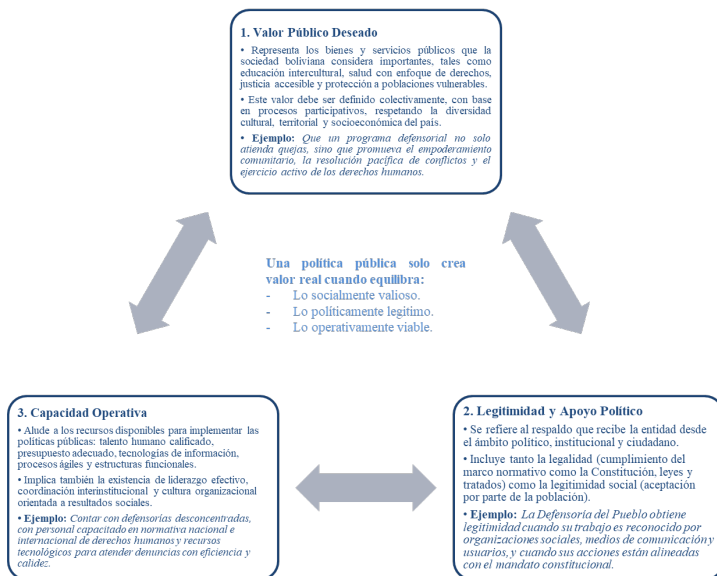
1. Valor Público Deseado

• Representa los bienes y servicios públicos que la sociedad boliviana considera importantes, tales como educación intercultural, salud con enfoque de derechos, justicia accesible y protección a poblaciones vulnerables.

• Este valor debe ser definido colectivamente, con base en procesos participativos, respetando la diversidad cultural, territorial y socioeconómica del país.

• Ejemplo: Que un programa defensorial no solo atienda quejas, sino que promueva el empoderamiento comunitario, la resolución pacífica de conflictos y el ejercicio activo de los derechos humanos.

Una política pública solo crea valor real cuando equilibra:
- Lo socialmente valioso.
- Lo políticamente legítimo.
- Lo operativamente viable.

3. Capacidad Operativa

• Alude a los recursos disponibles para implementar las políticas públicas: talento humano calificado, presupuesto adecuado, tecnologías de información, procesos ágiles y estructuras funcionales.

• Implica también la existencia de liderazgo efectivo, coordinación interinstitucional y cultura organizacional orientada a resultados sociales.

• Ejemplo: Contar con defensorías desconcentradas, con personal capacitado en normativa nacional e internacional de derechos humanos y recursos tecnológicos para atender denuncias con eficiencia y calidez.

2. Legitimidad y Apoyo Político

• Se refiere al respaldo que recibe la entidad desde el ámbito político, institucional y ciudadano.

• Incluye tanto la legalidad (cumplimiento del marco normativo como la Constitución, leyes y tratados) como la legitimidad social (aceptación por parte de la población).

• Ejemplo: La Defensoría del Pueblo obtiene legitimidad cuando su trabajo es reconocido por organizaciones sociales, medios de comunicación y usuarios, y cuando sus acciones están alineadas con el mandato constitucional.